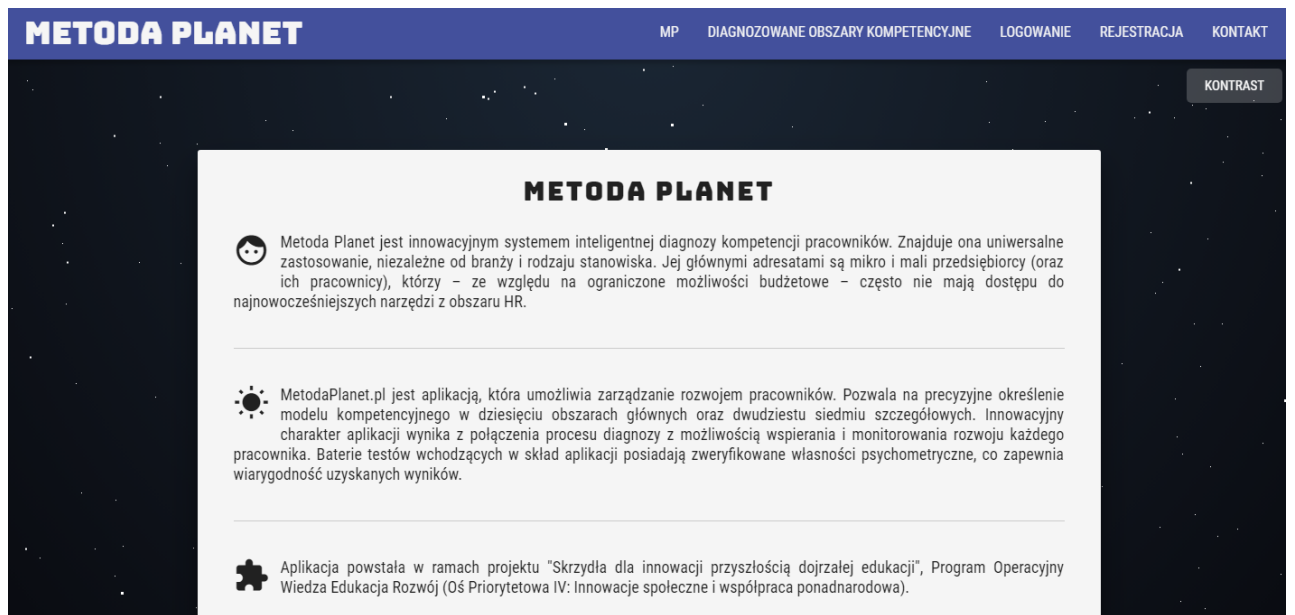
METODA PLANET

MP DIAGNOZOWANE OBSZARY KOMPETENCYJNE LOGOWANIE REJESTRACJA KONTAKT

KONTRAST

METODA PLANET

Metoda Planet jest innowacyjnym systemem inteligentnej diagnozy kompetencji pracowników. Znajduje ona uniwersalne zastosowanie, niezależne od branży i rodzaju stanowiska. Jej głównymi adresatami są mikro i mali przedsiębiorcy (oraz ich pracownicy), którzy – ze względu na ograniczone możliwości budżetowe – często nie mają dostępu do najnowocześniejszych narzędzi z obszaru HR.

MetodaPlanet.pl jest aplikacją, która umożliwia zarządzanie rozwojem pracowników. Pozwala na precyzyjne określenie modelu kompetencyjnego w dziesięciu obszarach głównych oraz dwudziestu siedmiu szczegółowych. Innowacyjny charakter aplikacji wynika z połączenia procesu diagnozy z możliwością wspierania i monitorowania rozwoju każdego pracownika. Baterie testów wchodzących w skład aplikacji posiadają zweryfikowane własności psychometryczne, co zapewnia wiarygodność uzyskanych wyników.

Aplikacja powstała w ramach projektu "Skrzydła dla innowacji przyszłością dojrzałej edukacji", Program Operacyjny Wiedza Edukacja Rozwój (Oś Priorytetowa IV: Innowacje społeczne i współpraca ponadnarodowa).